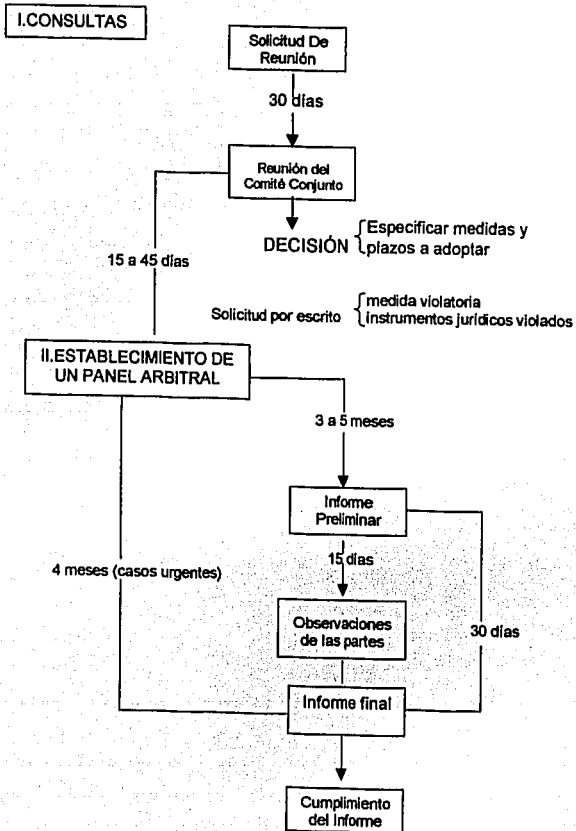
I.CONSULTAS

Solicitud De Reunión

30 días

Reunión del Comité Conjunto

DECISIÓN {Especificar medidas y plazos a adoptar

15 a 45 días

Solicitud por escrito {medida violatoria instrumentos jurídicos violados

II.ESTABLECIMIENTO DE UN PANEL ARBITRAL

3 a 5 meses

Informe Preliminar

15 días

4 meses (casos urgentes)

Observaciones de las partes

30 días

Informe final

Cumplimiento del Informe